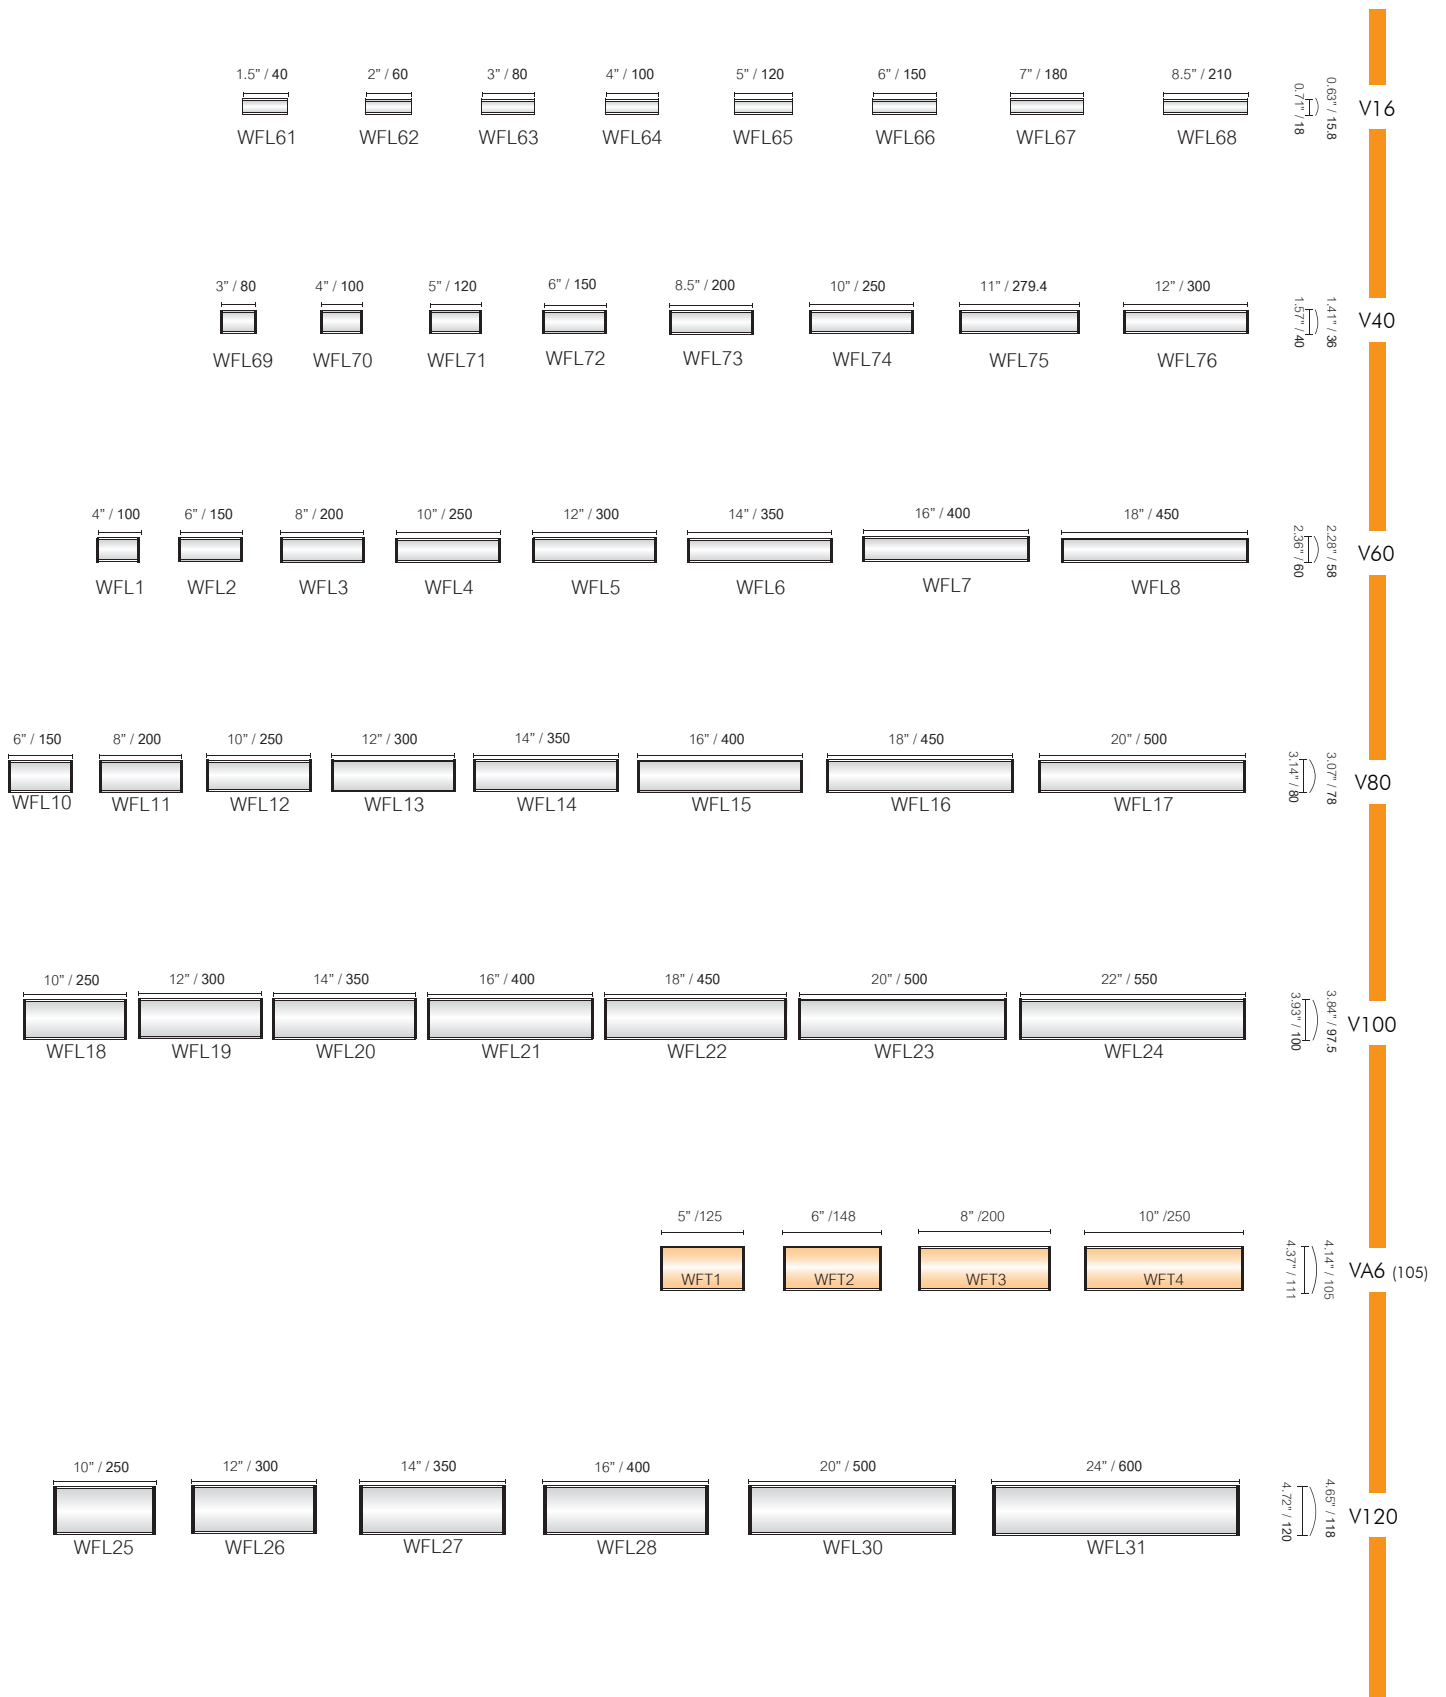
1.5" / 40 2" / 60 3" / 80 4" / 100 5" / 120 6" / 150 7" / 180 8.5" / 210

WFL61 WFL62 WFL63 WFL64 WFL65 WFL66 WFL67 WFL68

0.71" / 18 0.63" / 15.8 V16

3" / 80 4" / 100 5" / 120 6" / 150 8.5" / 200 10" / 250 11" / 279.4 12" / 300

WFL69 WFL70 WFL71 WFL72 WFL73 WFL74 WFL75 WFL76

1.57" / 40 1.41" / 36 V40

4" / 100 6" / 150 8" / 200 10" / 250 12" / 300 14" / 350 16" / 400 18" / 450

WFL1 WFL2 WFL3 WFL4 WFL5 WFL6 WFL7 WFL8

2.36" / 60 2.28" / 58 V60

6" / 150 8" / 200 10" / 250 12" / 300 14" / 350 16" / 400 18" / 450 20" / 500

WFL10 WFL11 WFL12 WFL13 WFL14 WFL15 WFL16 WFL17

3.14" / 80 3.07" / 78 V80

10" / 250 12" / 300 14" / 350 16" / 400 18" / 450 20" / 500 22" / 550

WFL18 WFL19 WFL20 WFL21 WFL22 WFL23 WFL24

3.93" / 100 3.84" / 97.5 V100

5" /125 6" /148 8" /200 10" /250

WFT1 WFT2 WFT3 WFT4

4.37" / 111 4.14" / 105 VA6 (105)

10" / 250 12" / 300 14" / 350 16" / 400 20" / 500 24" / 600

WFL25 WFL26 WFL27 WFL28 WFL30 WFL31

4.72" / 120 4.65" / 118 V120